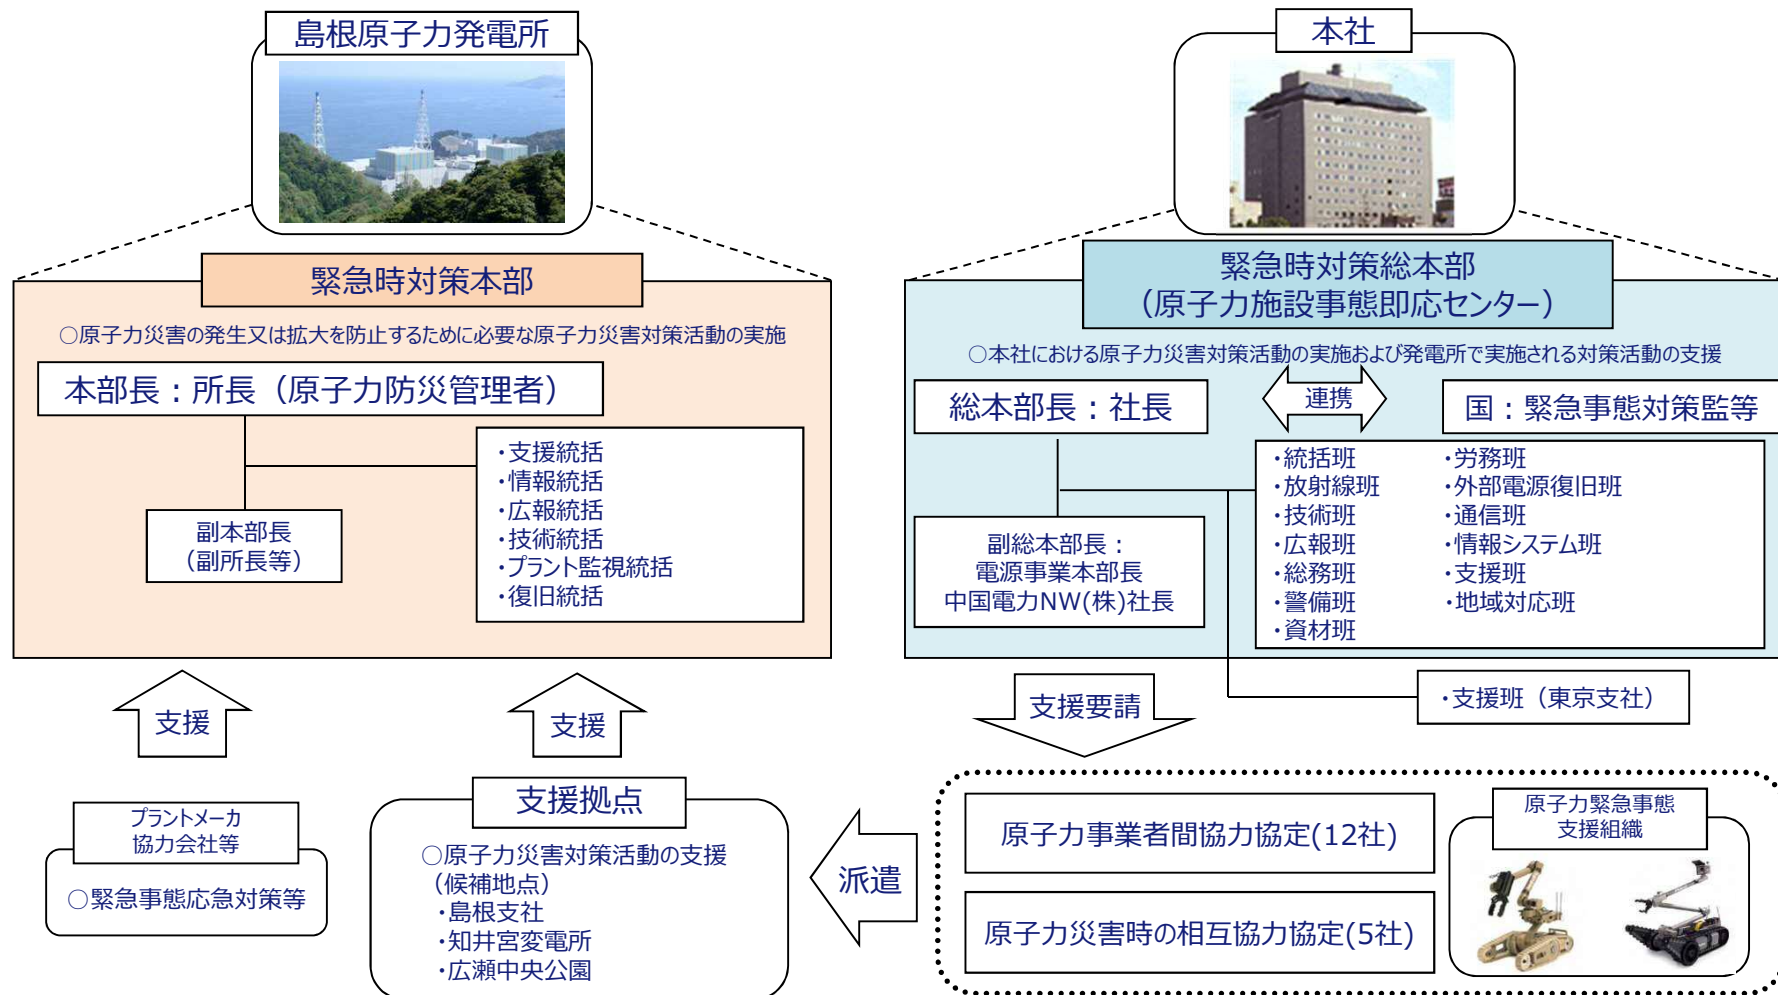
島根原子力発電所

緊急時対策本部

○原子力災害の発生又は拡大を防止するために必要な原子力災害対策活動の実施

本部長：所長（原子力防災管理者）

副本部長（副所長等）

・支援統括
・情報統括
・広報統括
・技術統括
・プラント監視統括
・復旧統括

本社

緊急時対策総本部（原子力施設事態即応センター）

○本社における原子力災害対策活動の実施および発電所で実施される対策活動の支援

総本部長：社長

連携

国：緊急事態対策監等

副総本部長：電源事業本部長 中国電力NW(株)社長

・統括班
・放射線班
・技術班
・広報班
・総務班
・警備班
・資材班

・労務班
・外部電源復旧班
・通信班
・情報システム班
・支援班
・地域対応班

・支援班（東京支社）

支援要請

支援

支援

プラントメーカ協力会社等

○緊急事態応急対策等

支援拠点

○原子力災害対策活動の支援（候補地点）
・島根支社
・知井宮変電所
・広瀬中央公園

派遣

原子力事業者間協力協定(12社)

原子力災害時の相互協力協定(5社)

原子力緊急事態支援組織